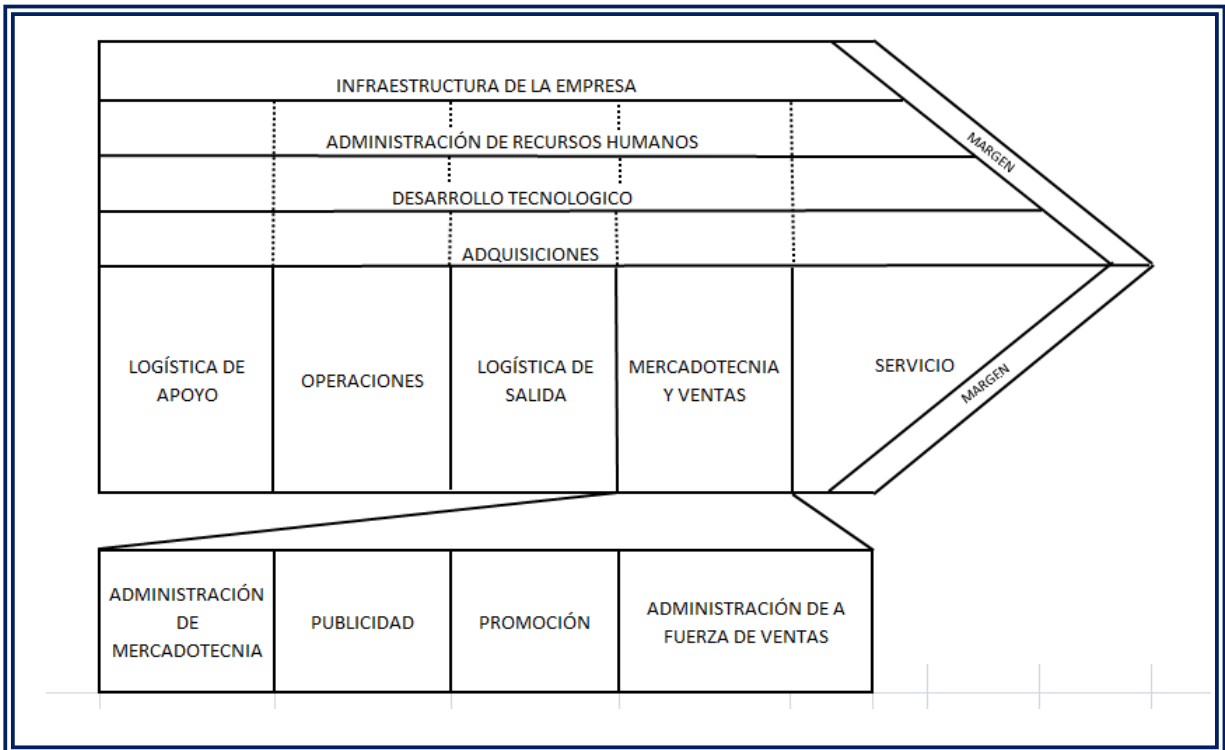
INFRAESTRUCTURA DE LA EMPRESA

ADMINISTRACIÓN DE RECURSOS HUMANOS

DESARROLLO TECNOLOGICO

ADQUISICIONES

MARGEN

LOGÍSTICA DE APOYO

OPERACIONES

LOGÍSTICA DE SALIDA

MERCADOTECNIA Y VENTAS

SERVICIO

MARGEN

ADMINISTRACIÓN DE MERCADOTECNIA

PUBLICIDAD

PROMOCIÓN

ADMINISTRACIÓN DE A FUERZA DE VENTAS